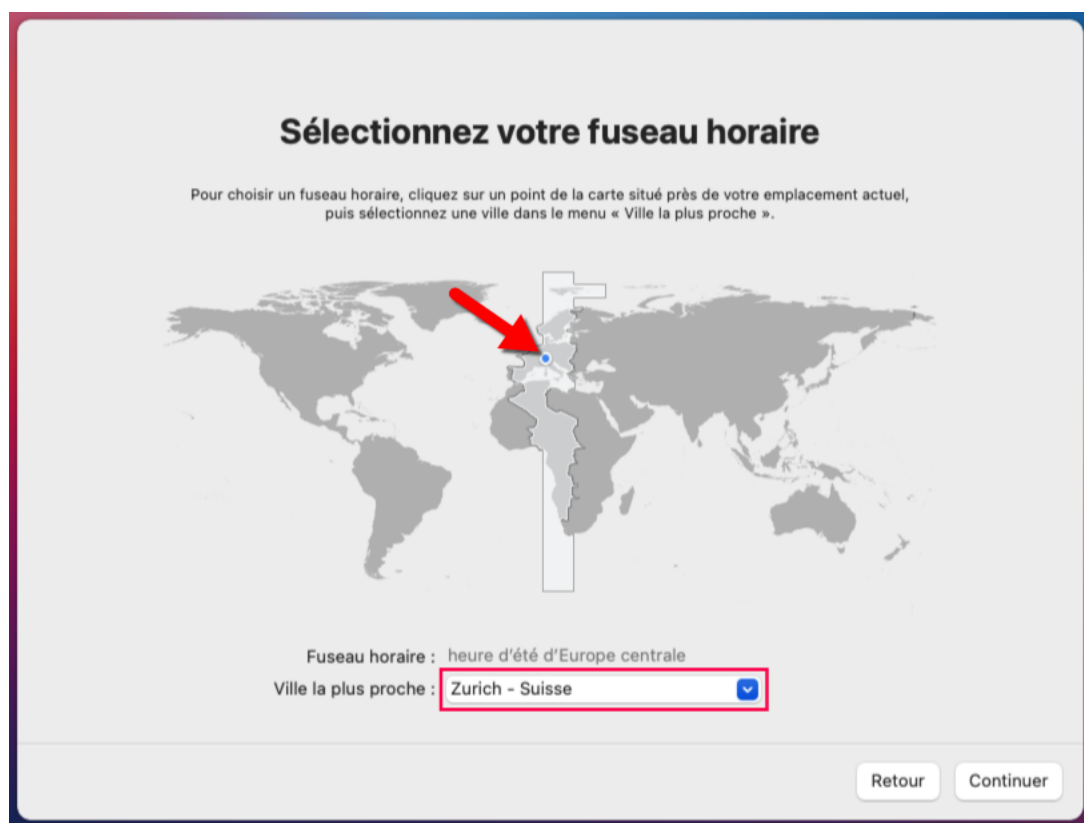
Sélectionnez votre fuseau horaire

Pour choisir un fuseau horaire, cliquez sur un point de la carte situé près de votre emplacement actuel, puis sélectionnez une ville dans le menu « Ville la plus proche ».

Fuseau horaire : heure d'été d'Europe centrale

Ville la plus proche : Zurich - Suisse

Retour

Continuer